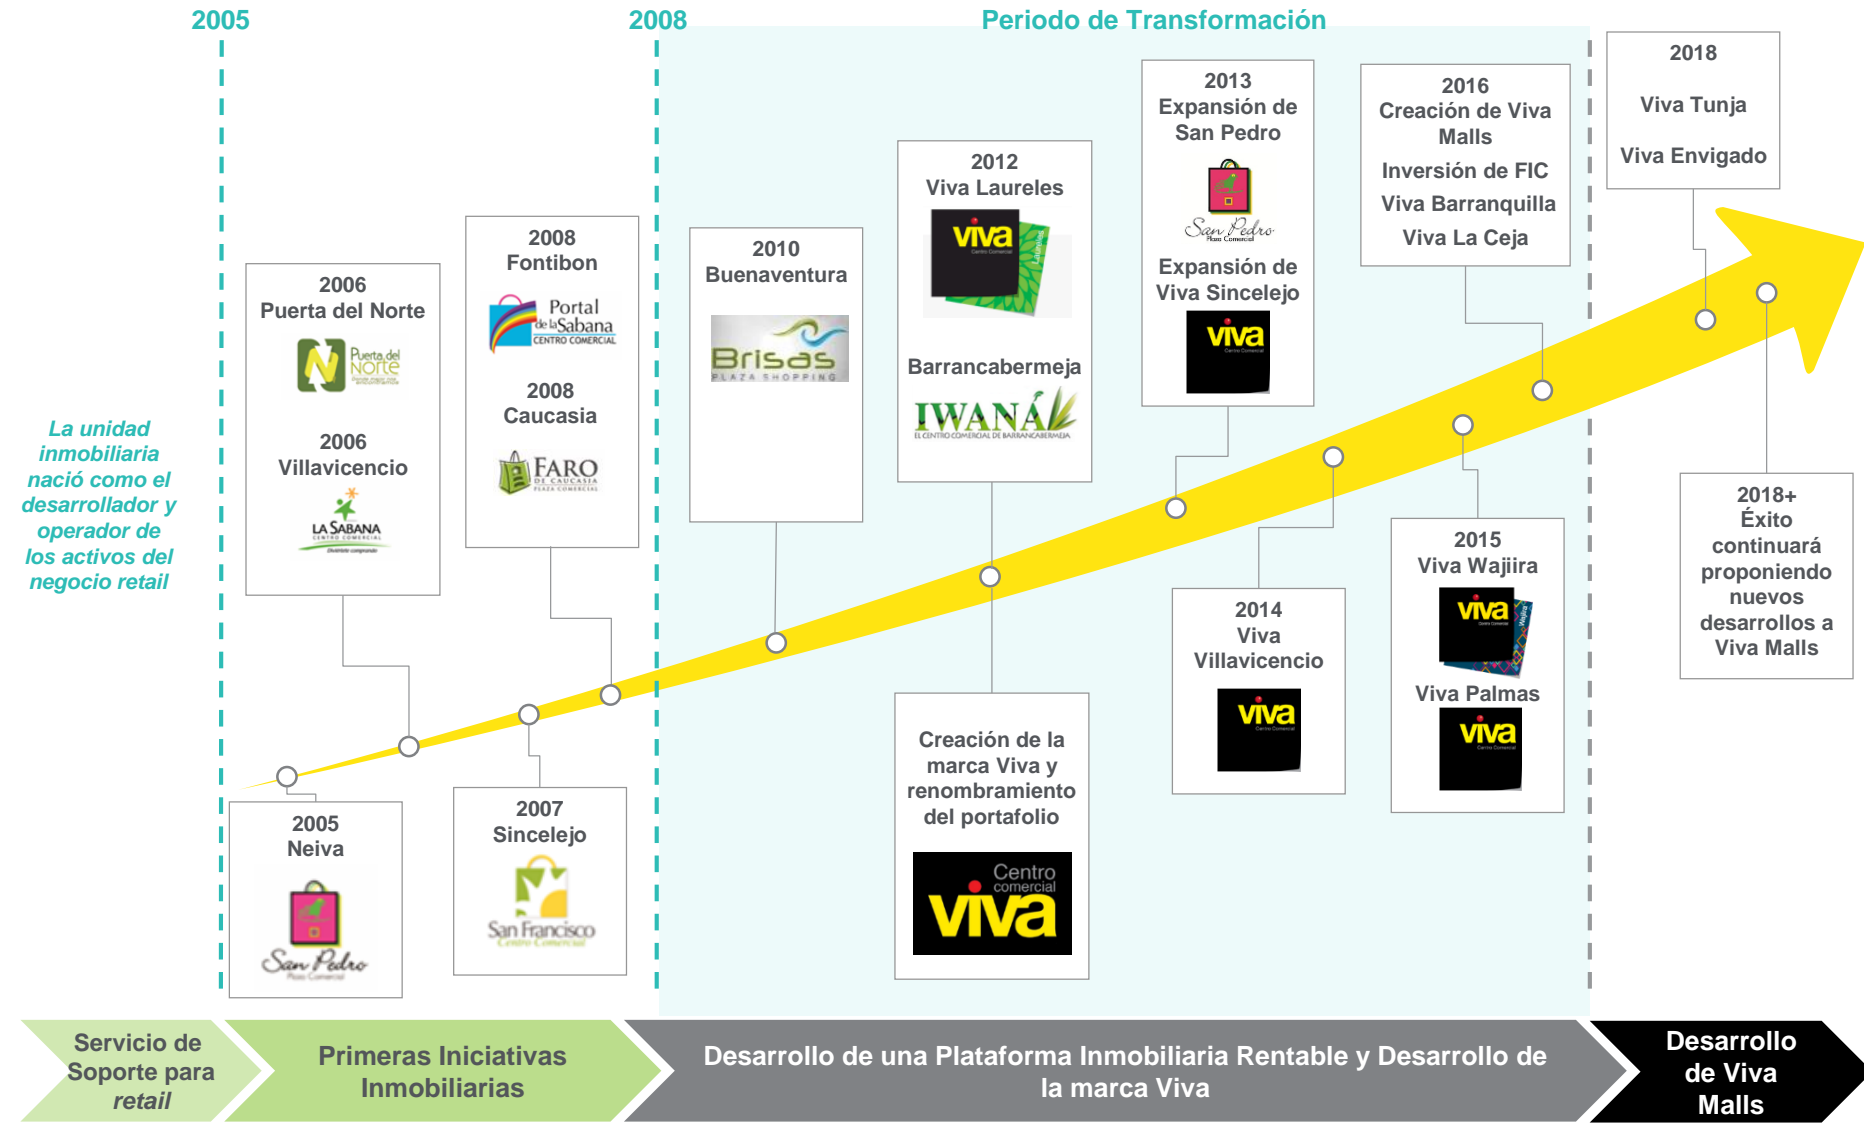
2005

2008

Periodo de Transformación

La unidad inmobiliaria nació como el desarrollador y operador de los activos del negocio retail

2005
Neiva
San Pedro
Plaza Comercial

2006
Puerta del Norte
Puerta del Norte

2006
Villavicencio
LA SABANA
CENTRO COMERCIAL

2007
Sincelejo
San Francisco
Centro Comercial

2008
Fontibon
Portal de la Sabana
CENTRO COMERCIAL

2008
Caucasia
FARO
DE CAUCASIA
PLAZA COMERCIAL

2010
Buenaventura
Brisas
PLAZA SHOPPING

2012
Viva Laureles
viva

Barrancabermeja
IWANÁ
EL CENTRO COMERCIAL DE BARRANCABERMEJA

Creación de la marca Viva y renombramiento del portafolio
Centro comercial
viva

2013
Expansión de San Pedro
San Pedro
Plaza Comercial

Expansión de Viva Sincelejo
viva

2014
Viva Villavicencio
viva

2016
Creación de Viva Malls
Inversión de FIC
Viva Barranquilla
Viva La Ceja

2015
Viva Wajiira
viva
Viva Palmas
viva

2018
Viva Tunja
Viva Envigado

2018+
Éxito continuará proponiendo nuevos desarrollos a Viva Malls

Servicio de Soporte para retail

Primeras Iniciativas Inmobiliarias

Desarrollo de una Plataforma Inmobiliaria Rentable y Desarrollo de la marca Viva

Desarrollo de Viva Malls